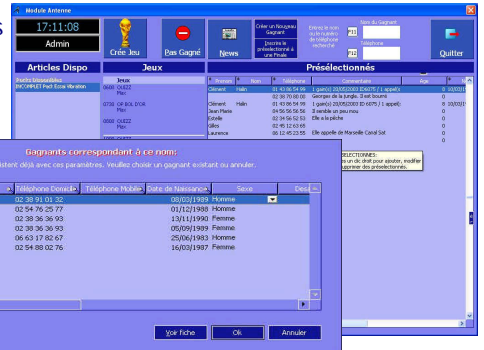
Module Antenne

17:11:08
Admin

Crée Jeu

Pas Gagné

News

Créer un Nouveau Gagnant
Inscrire le présélectionné à une Finale

Entrez le nom ou le numéro de téléphone recherché

F11
Nom du Gagnant

F12
Téléphone

Quitter

Articles Dispo
Jeux
Présélectionnés

Poste blousefiliez
INCOMPLET Pad Ecran Vibration

Jeux
0600 QUIZZ
0700 OP BOL D'OR
0800 QUIZZ

Prénom | Nom | Téléphone | Commentaire | Age
Clément | Halin | 01 43 86 56 99 | 1 gain(s) 20/05/2003 ID6075 / 1 appel(s) | 0
| | 02 38 70 88 00 | Georges de la jungle. 3 eet bounni | 0
Clément | Halin | 01 43 86 56 99 | 1 gain(s) 20/05/2003 ID 6075 / 1 appel(s) | 8
Jean Marie | | 04 56 56 56 56 | Il semble un peu mou | 0
Estelle | | 02 54 56 52 53 | Elle a la pêche | 0
Gilles | | 02 45 12 63 88 | | 0
Laurence | | 06 12 45 23 55 | Elle appelle de Marseille Canal Sat | 0

SÉLECTIONNÉS
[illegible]

Gagnants correspondant à ce nom:
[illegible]istent déjà avec ces paramètres. Veuillez choisir un gagnant existant ou annuler.

| Téléphone Domicile | Téléphone Mobile | Date de Naissance | Sexe | Des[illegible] |
|---|---|---|---|---|
| 02 38 91 01 32 | | 08/03/1999 | Homme | |
| 02 54 76 25 77 | | 01/12/1988 | Homme | |
| 02 38 36 36 93 | | 13/11/1990 | Homme | |
| 02 38 36 36 93 | | 05/09/1999 | Homme | |
| 06 63 17 82 67 | | 25/06/1983 | Homme | |
| 02 54 08 02 76 | | 16/03/1987 | Homme | |

Voir fiche
Ok
Annuler